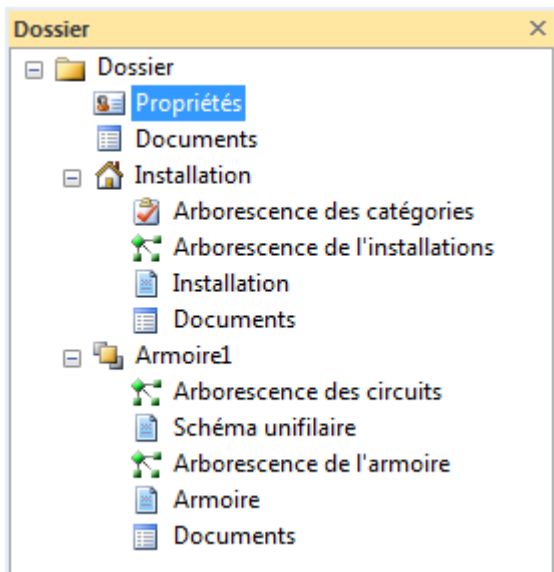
Dossier ×

Dossier
Propriétés
Documents
Installation
Arborescence des catégories
Arborescence de l'installations
Installation
Documents
Armoire1
Arborescence des circuits
Schéma unifilaire
Arborescence de l'armoire
Armoire
Documents